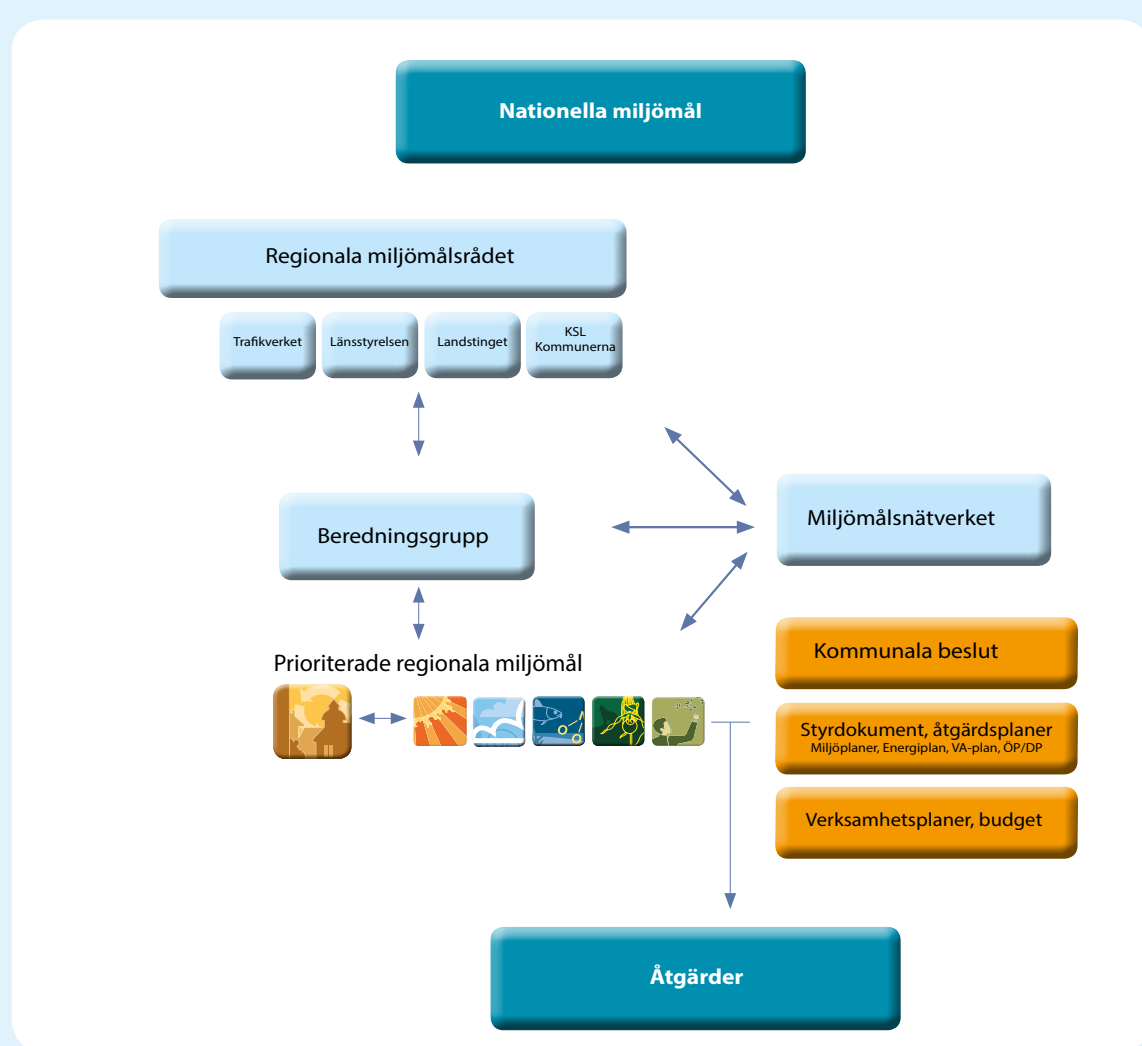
Nationella miljömål

Regionala miljömålsrådet

Trafikverket

Länsstyrelsen

Landstinget

KSL
Kommunerna

Beredningsgrupp

Miljömålsnätverket

Prioriterade regionala miljömål

Kommunala beslut

Styrdokument, åtgärdsplaner
Miljöplaner, Energiplan, VA-plan, ÖP/DP

Verksamhetsplaner, budget

Åtgärder